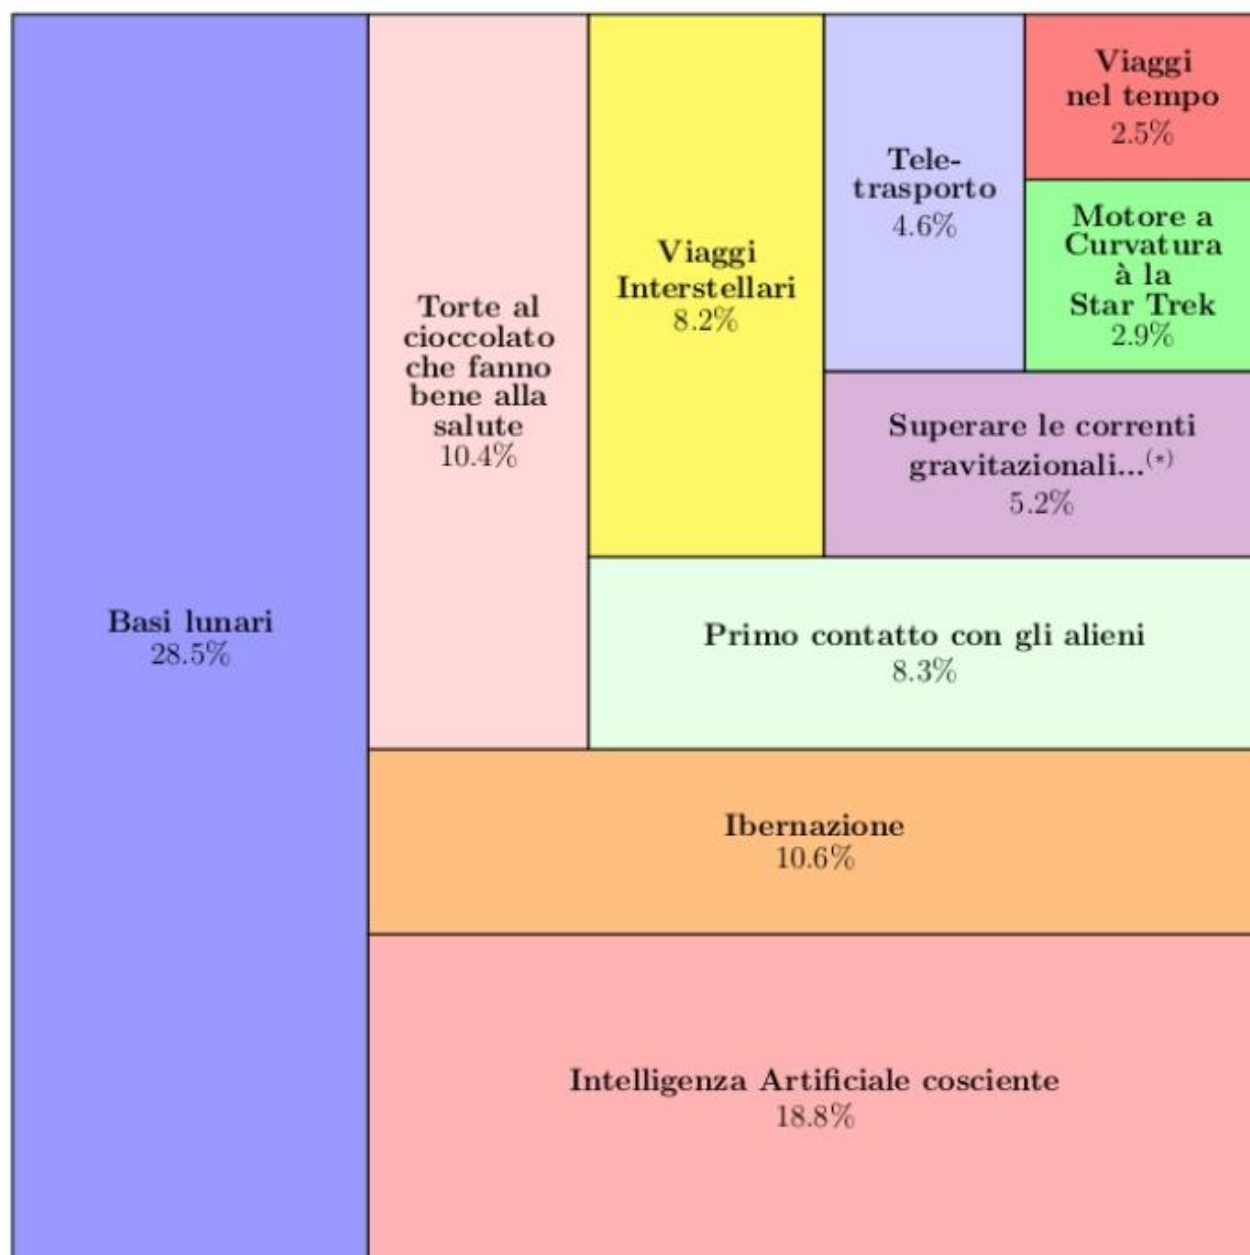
Basi lunari
28.5%

Torte al cioccolato che fanno bene alla salute
10.4%

Viaggi Interstellari
8.2%

Teletrasporto
4.6%

Viaggi nel tempo
2.5%

Motore a Curvatura à la Star Trek
2.9%

Superare le correnti gravitazionali...$^{(*)}$
5.2%

Primo contatto con gli alieni
8.3%

Ibernazione
10.6%

Intelligenza Artificiale cosciente
18.8%